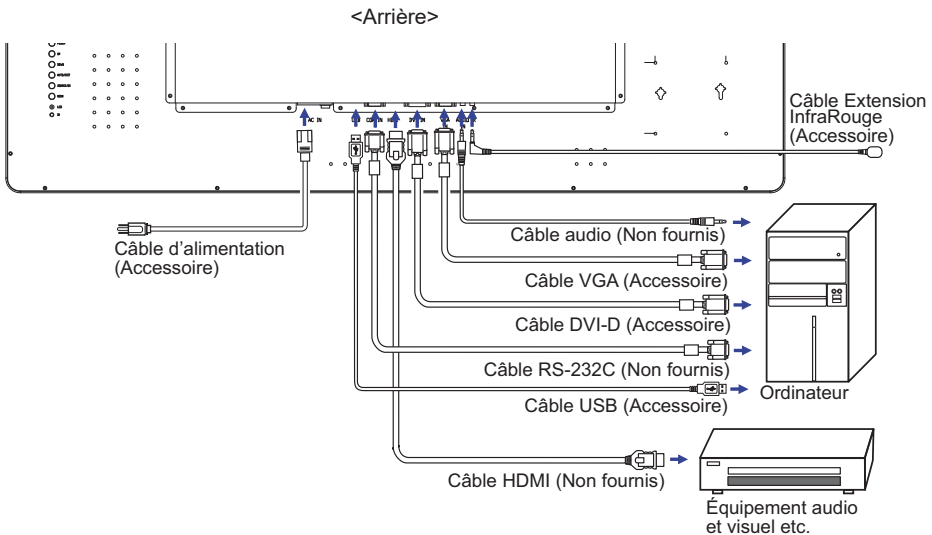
<Arrière>

Câble Extension InfraRouge (Accessoire)

Câble d'alimentation (Accessoire)

Câble audio (Non fournis)

Câble VGA (Accessoire)

Câble DVI-D (Accessoire)

Câble RS-232C (Non fournis)

Câble USB (Accessoire)

Ordinateur

Câble HDMI (Non fournis)

Équipement audio et visuel etc.